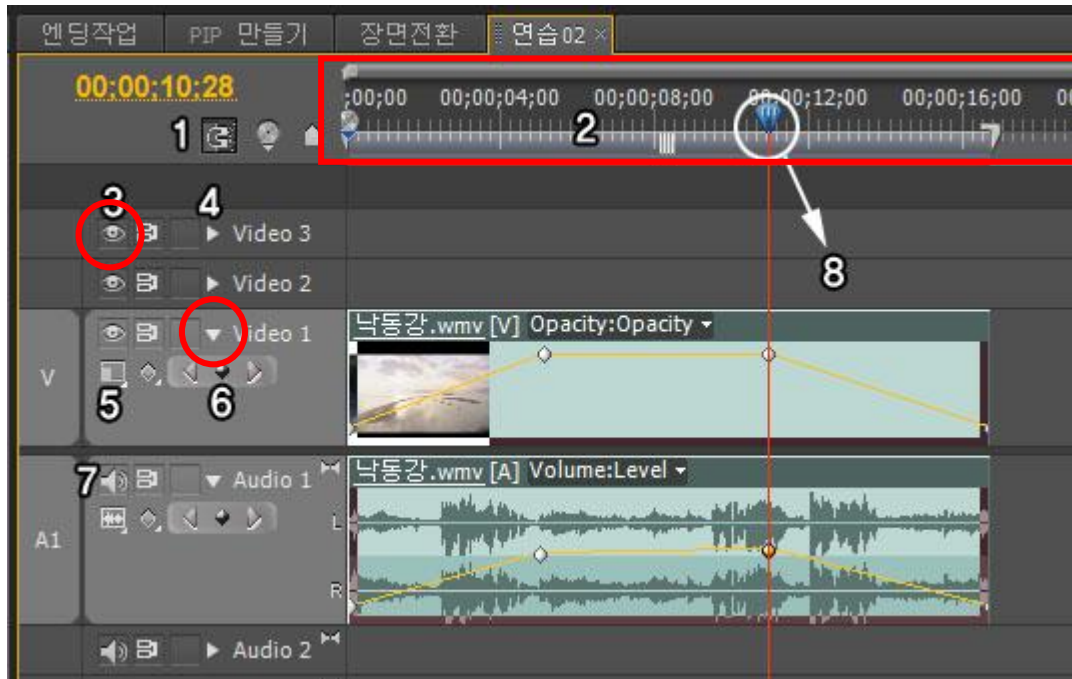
엔딩작업 PIP 만들기 장면전환 연습02 ×

00;00;10;28

1 2

;00;00 00;00;04;00 00;00;08;00 00;00;12;00 00;00;16;00

3 4

Video 3

8

Video 2

Video 1

낙동강.wmv [V] Opacity:Opacity

V

5 6

7

Audio 1

낙동강.wmv [A] Volume:Level

L

A1

R

Audio 2